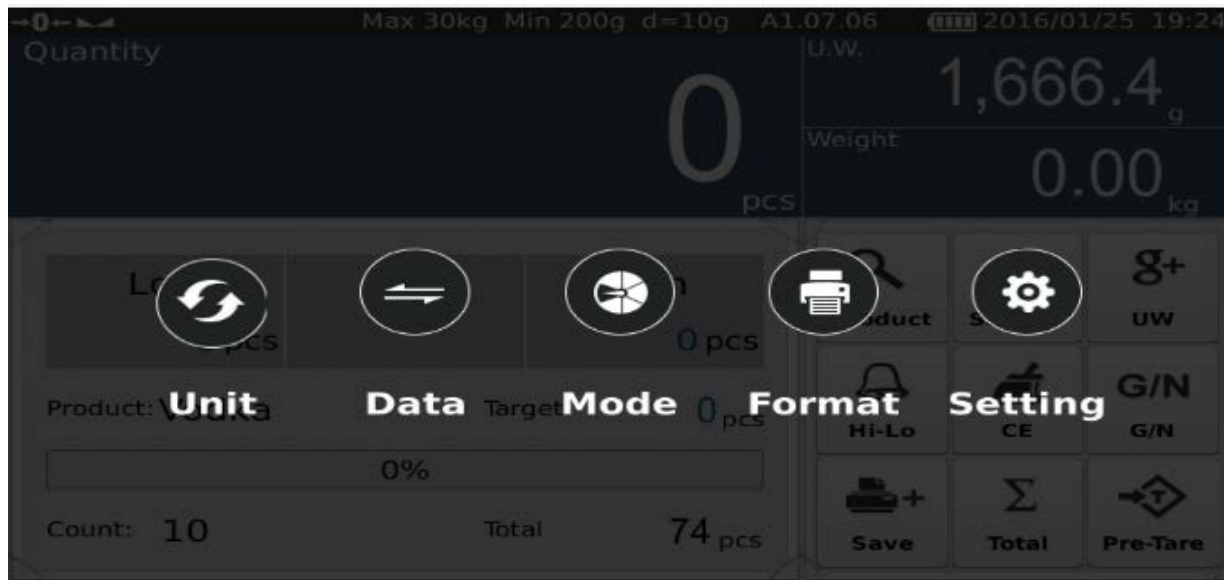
→0← ⊾⊿ Max 30kg Min 200g d=10g A1.07.06 2016/01/25 19:24

Quantity

0 pcs

U.W.

1,666.4 g

Weight

0.00 kg

Lo

0 pcs

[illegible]n

0 pcs

Product

S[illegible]

g+

UW

Unit

Data

Mode

Format

Setting

Product: Vodka

Target 0 pcs

Hi-Lo

CE

G/N

G/N

0%

Count: 10

Total 74 pcs

Save

Σ

Total

T

Pre-Tare